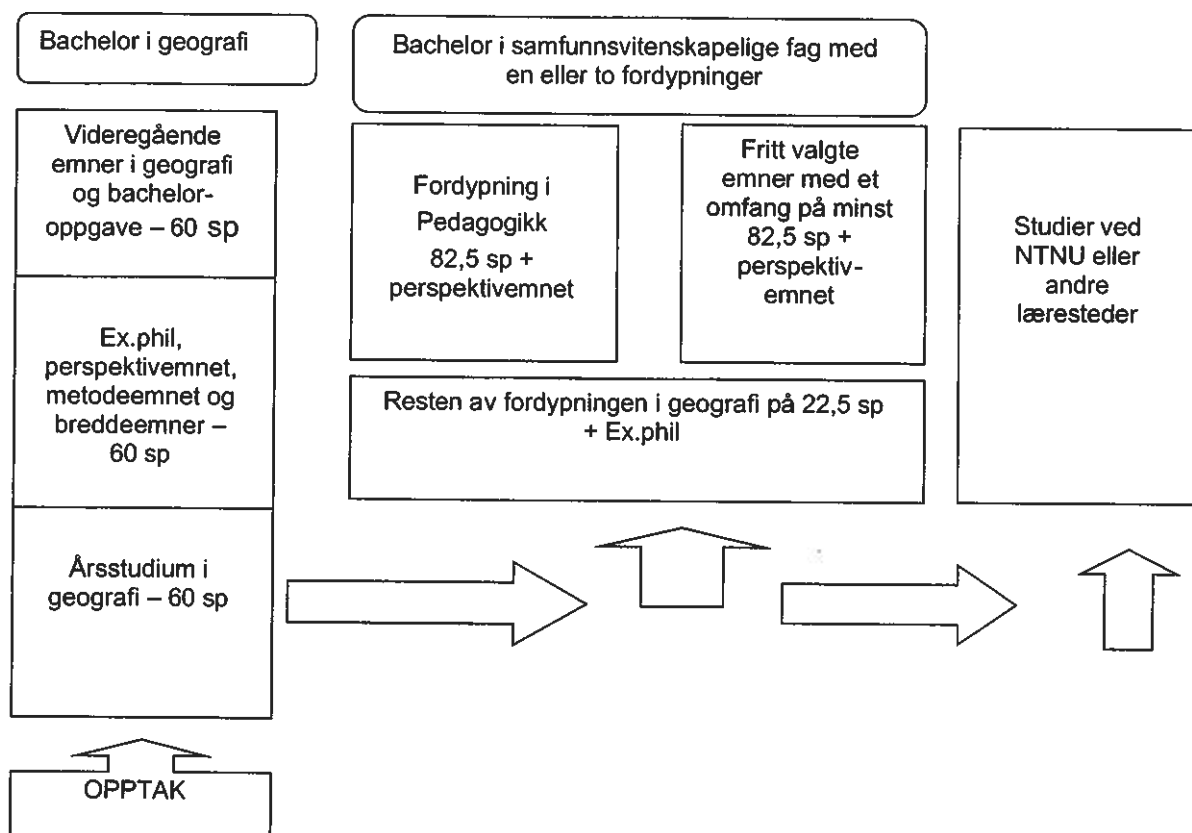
Bachelor i geografi

Bachelor i samfunnsvitenskapelige fag med en eller to fordypninger

Videregående emner i geografi og bacheloroppgave – 60 sp

Ex.phil, perspektivemnet, metodeemnet og breddeemner – 60 sp

Årsstudium i geografi – 60 sp

OPPTAK

Fordypning i Pedagogikk 82,5 sp + perspektivemnet

Fritt valgte emner med et omfang på minst 82,5 sp + perspektiv-emnet

Resten av fordypningen i geografi på 22,5 sp + Ex.phil

Studier ved NTNU eller andre læresteder